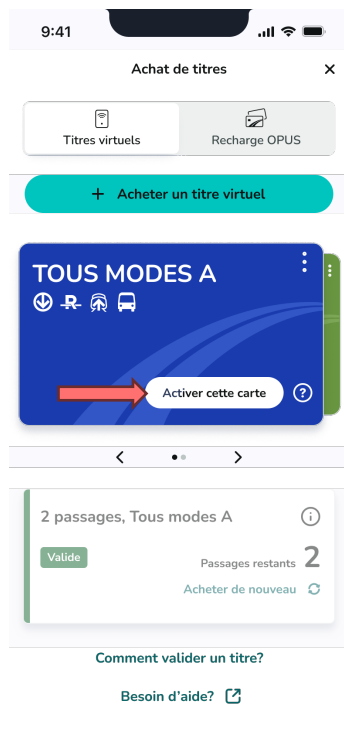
9:41

Achat de titres

×

Titres virtuels

Recharge OPUS

+ Acheter un titre virtuel

TOUS MODES A

Activer cette carte

?

<

>

2 passages, Tous modes A

Valide

Passages restants 2

Acheter de nouveau

Comment valider un titre?

Besoin d'aide?